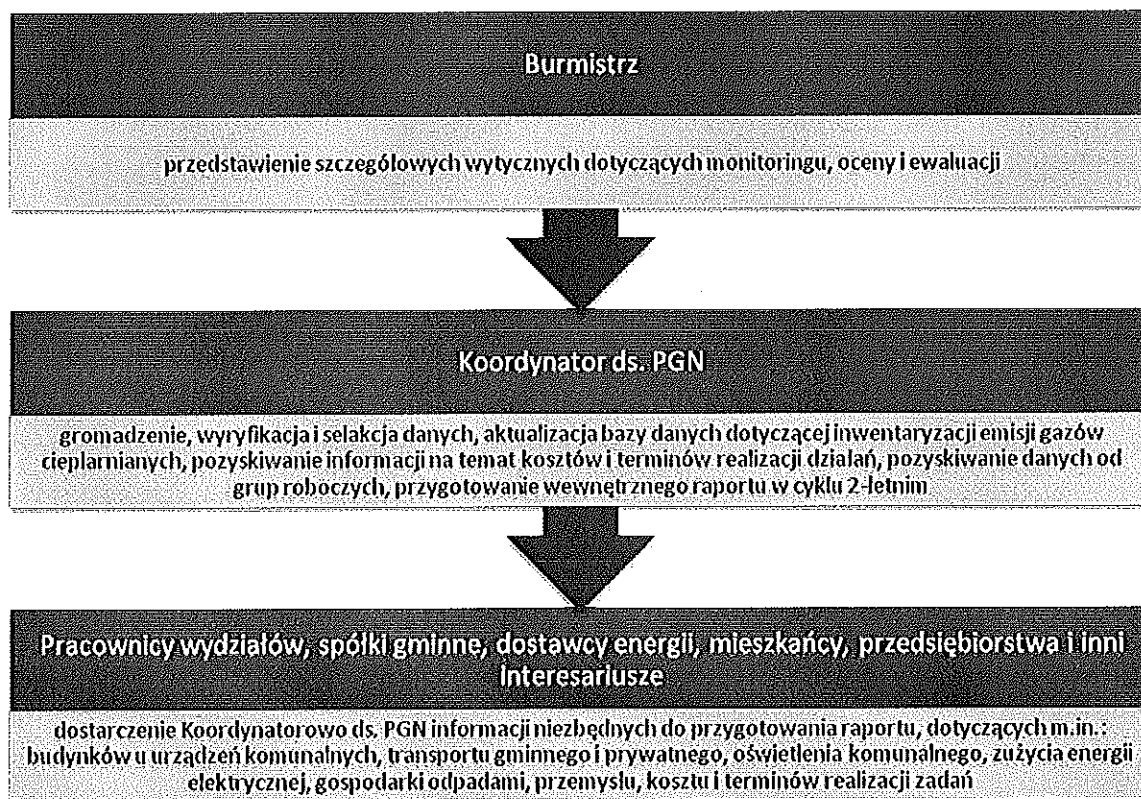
Burmistrz

przedstawienie szczegółowych wytycznych dotyczących monitoringu, oceny i ewaluacji

Koordynator ds. PGN

gromadzenie, wyryfikacja i selakcja danych, aktualizacja bazy danych dotyczącej inwentaryzacji emisji gazów cieplarnianych, pozyskiwanie informacji na temat kosztów i terminów realizacji działań, pozyskiwanie danych od grup roboczych, przygotowanie wewnętrznego raportu w cyklu 2-letnim

Pracownicy wydziałów, spółki gminne, dostawcy energii, mieszkańcy, przedsiębiorstwa i inni interesariusze

dostarczenie Koordynatorowo ds. PGN informacji niezbędnych do przygotowania raportu, dotyczących m.in.: budynków u urządzeń komunalnych, transportu gminnego i prywatnego, oświetlenia komunalnego, zużycia energii elektrycznej, gospodarki odpadami, przemysłu, kosztu i terminów realizacji zadań